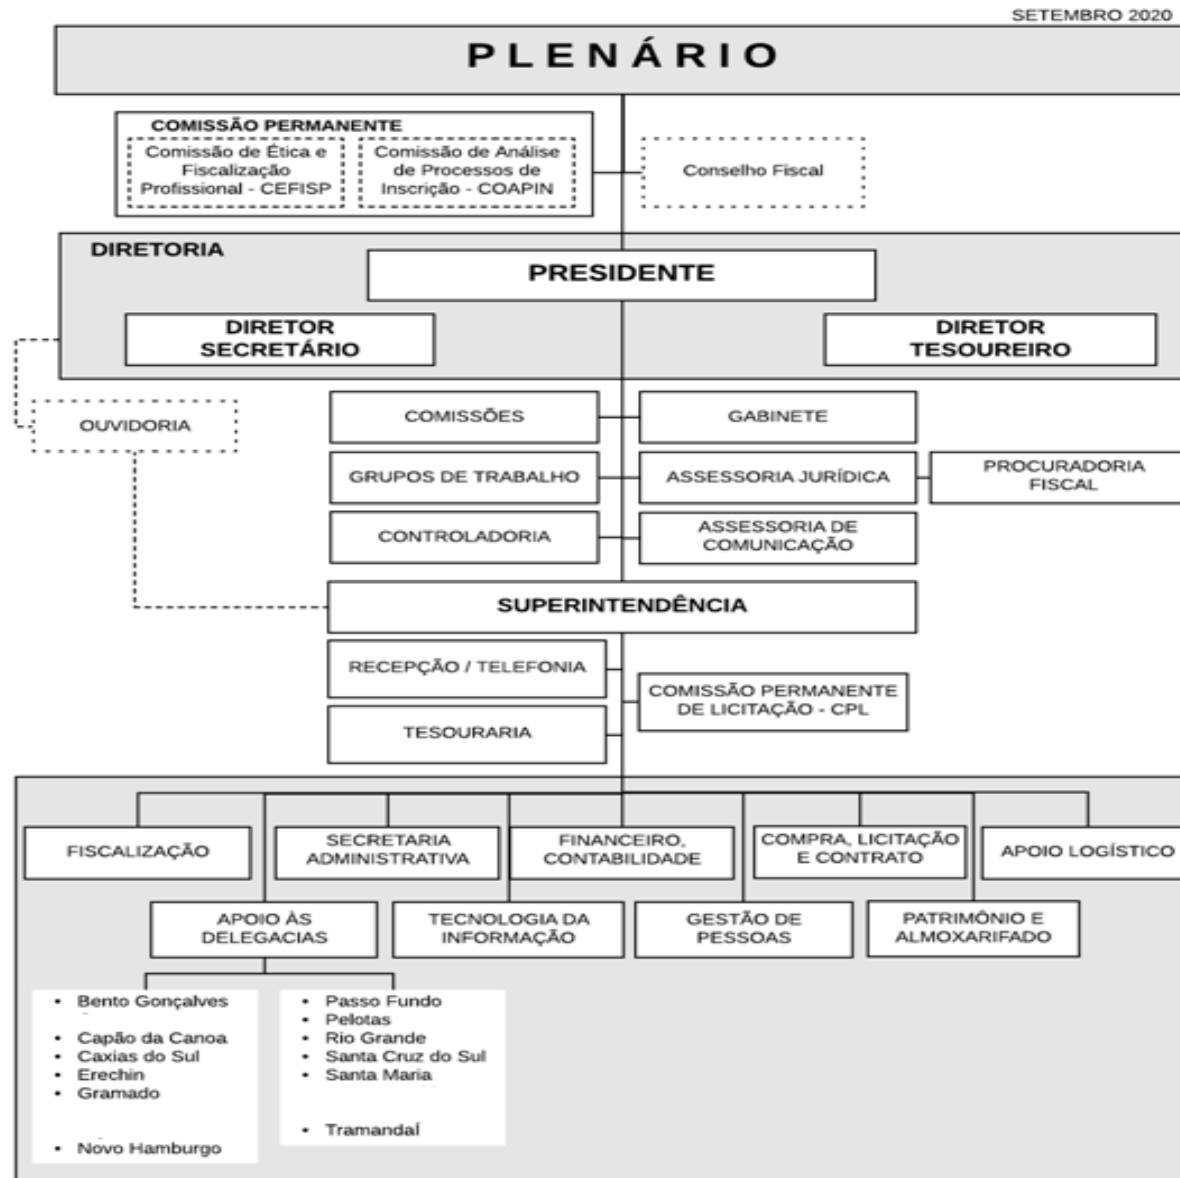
SETEMBRO 2020

PLENÁRIO

COMISSÃO PERMANENTE

Comissão de Ética e Fiscalização Profissional - CEFISP

Comissão de Análise de Processos de Inscrição - COAPIN

Conselho Fiscal

DIRETORIA

PRESIDENTE

DIRETOR SECRETÁRIO

DIRETOR TESOUREIRO

OUVIDORIA

COMISSÕES

GABINETE

GRUPOS DE TRABALHO

ASSESSORIA JURÍDICA

PROCURADORIA FISCAL

CONTROLADORIA

ASSESSORIA DE COMUNICAÇÃO

SUPERINTENDÊNCIA

RECEPÇÃO / TELEFONIA

COMISSÃO PERMANENTE DE LICITAÇÃO - CPL

TESOURARIA

FISCALIZAÇÃO

SECRETARIA ADMINISTRATIVA

FINANCEIRO, CONTABILIDADE

COMPRA, LICITAÇÃO E CONTRATO

APOIO LOGÍSTICO

APOIO ÀS DELEGACIAS

TECNOLOGIA DA INFORMAÇÃO

GESTÃO DE PESSOAS

PATRIMÔNIO E ALMOXARIFADO

- Bento Gonçalves
- Capão da Canoa
- Caxias do Sul
- Erechin
- Gramado
- Novo Hamburgo

- Passo Fundo
- Pelotas
- Rio Grande
- Santa Cruz do Sul
- Santa Maria
- Tramandaí